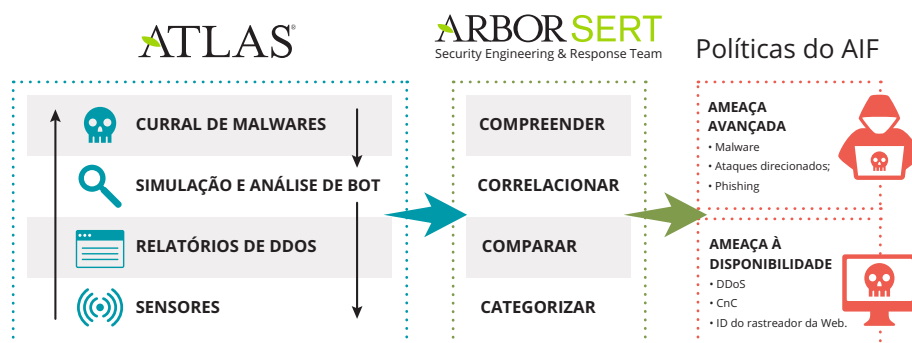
ATLAS®

ARBOR SERT
Security Engineering & Response Team

Políticas do AIF

CURRAL DE MALWARES

SIMULAÇÃO E ANÁLISE DE BOT

RELATÓRIOS DE DDOS

SENSORES

COMPREENDER

CORRELACIONAR

COMPARAR

CATEGORIZAR

AMEAÇA AVANÇADA
• Malware
• Ataques direcionados;
• Phishing

AMEAÇA À DISPONIBILIDADE
• DDoS
• CnC
• ID do rastreador da Web.